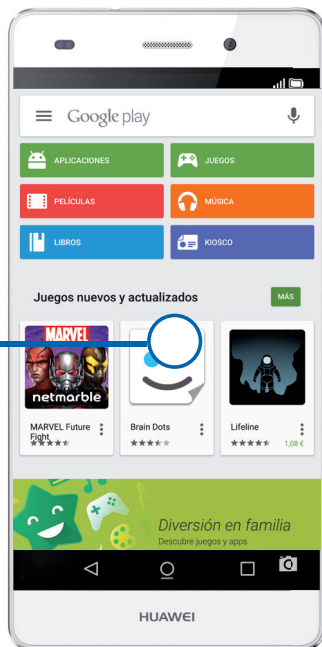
Google play

APLICACIONES

JUEGOS

PELÍCULAS

MÚSICA

LIBROS

KIOSCO

Juegos nuevos y actualizados

MÁS

MARVEL

netmarble

MARVEL Future Fight

Brain Dots

Lifeline

1,08 €

Diversión en familia

Descubre juegos y apps

HUAWEI